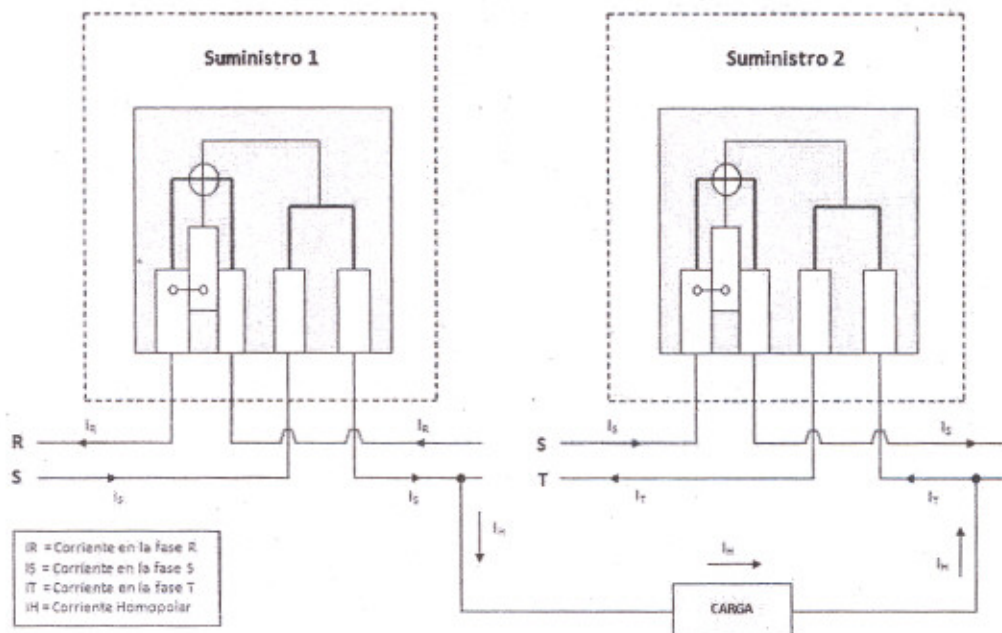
Suministro 1

Suministro 2

R
S
$I_R$
$I_R$
$I_S$
$I_S$
$I_H$

S
T
$I_S$
$I_S$
$I_T$
$I_T$
$I_H$
$I_H$

CARGA

IR = Corriente en la fase R
IS = Corriente en la fase S
IT = Corriente en la fase T
IH = Corriente Homopolar